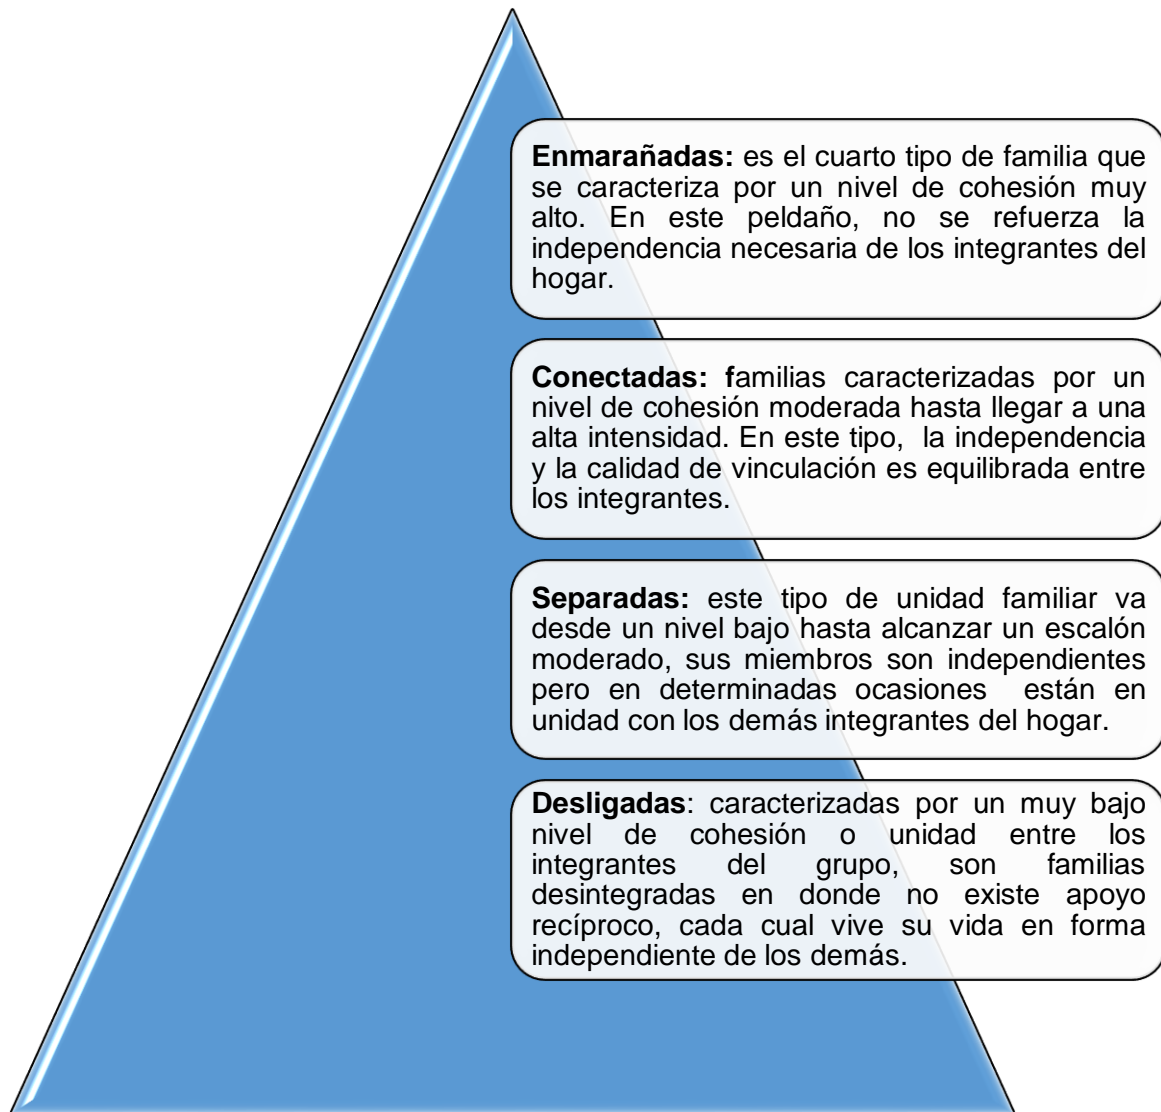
**Enmarañadas:** es el cuarto tipo de familia que se caracteriza por un nivel de cohesión muy alto. En este peldaño, no se refuerza la independencia necesaria de los integrantes del hogar.

**Conectadas: f**amilias caracterizadas por un nivel de cohesión moderada hasta llegar a una alta intensidad. En este tipo, la independencia y la calidad de vinculación es equilibrada entre los integrantes.

**Separadas:** este tipo de unidad familiar va desde un nivel bajo hasta alcanzar un escalón moderado, sus miembros son independientes pero en determinadas ocasiones están en unidad con los demás integrantes del hogar.

**Desligadas**: caracterizadas por un muy bajo nivel de cohesión o unidad entre los integrantes del grupo, son familias desintegradas en donde no existe apoyo recíproco, cada cual vive su vida en forma independiente de los demás.